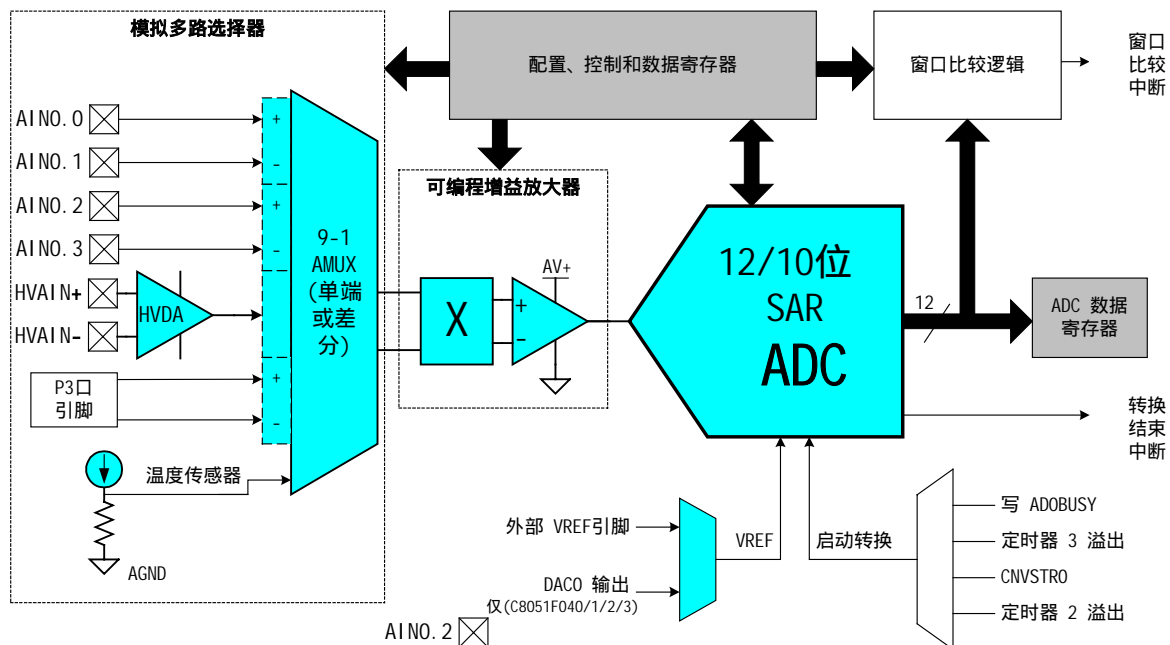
模拟多路选择器

配置、控制和数据寄存器

窗口比较逻辑

窗口比较中断

AIN0.0
AIN0.1
AIN0.2
AIN0.3
HVAIN+
HVAIN-
HVDA
P3口引脚

+
-
+
-
+
-

9-1 AMUX (单端或差分)

温度传感器

AGND

可编程增益放大器

X

AV+

+
-

12/10位 SAR ADC

12

ADC 数据寄存器

转换结束中断

外部 VREF引脚

DAC0 输出 仅(C8051F040/1/2/3)

VREF

启动转换

写 AD0BUSY
定时器 3 溢出
CNVSTR0
定时器 2 溢出

AIN0.2